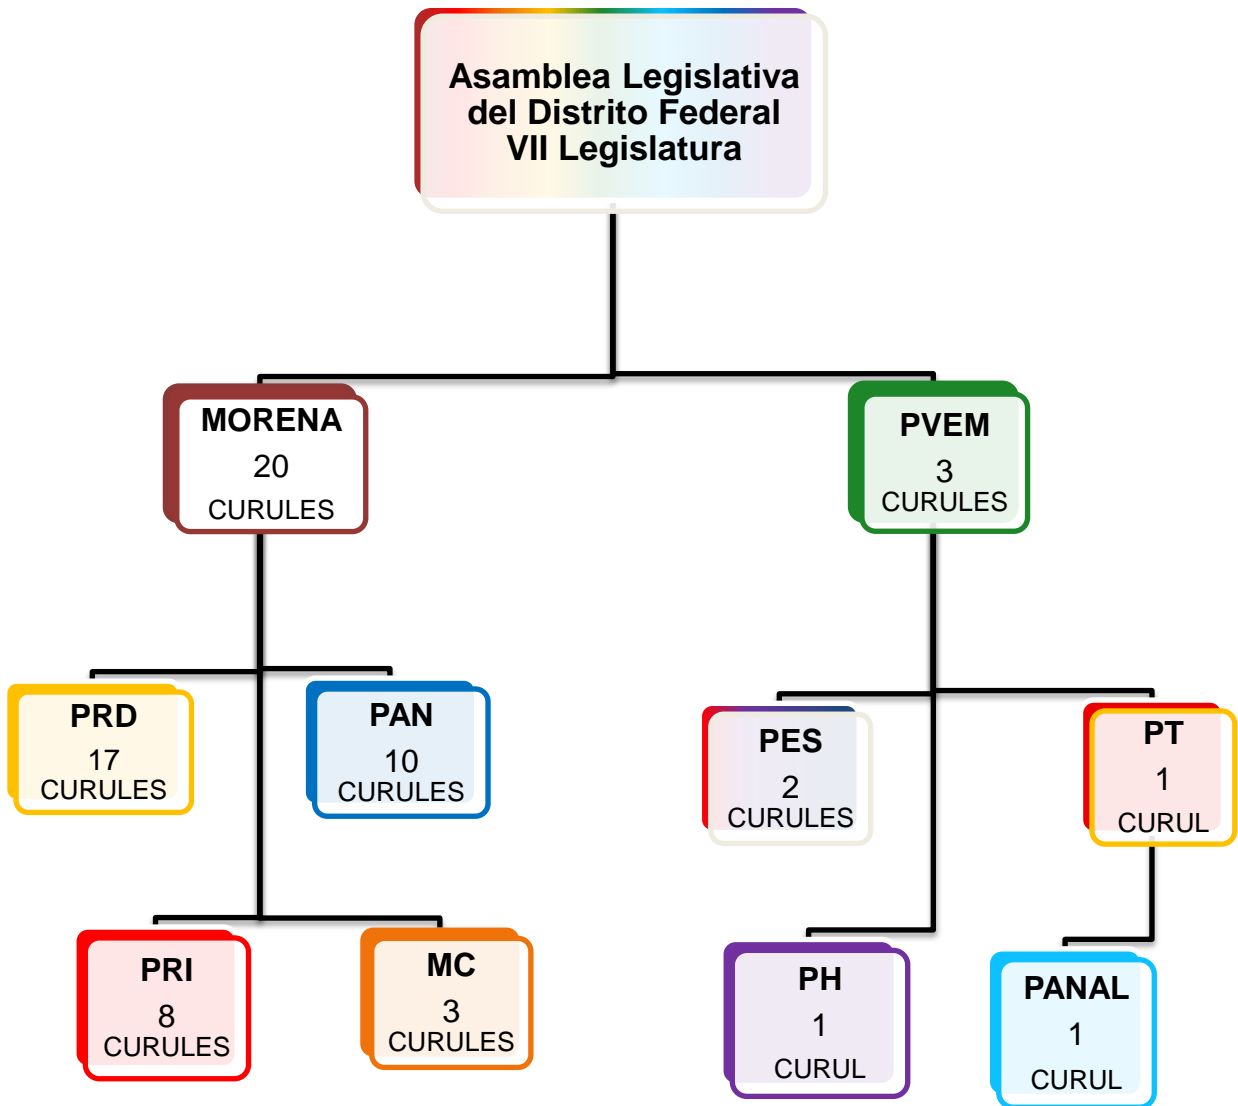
Asamblea Legislativa del Distrito Federal VII Legislatura

MORENA
20
CURULES

PVEM
3
CURULES

PRD
17
CURULES

PAN
10
CURULES

PES
2
CURULES

PT
1
CURUL

PRI
8
CURULES

MC
3
CURULES

PH
1
CURUL

PANAL
1
CURUL